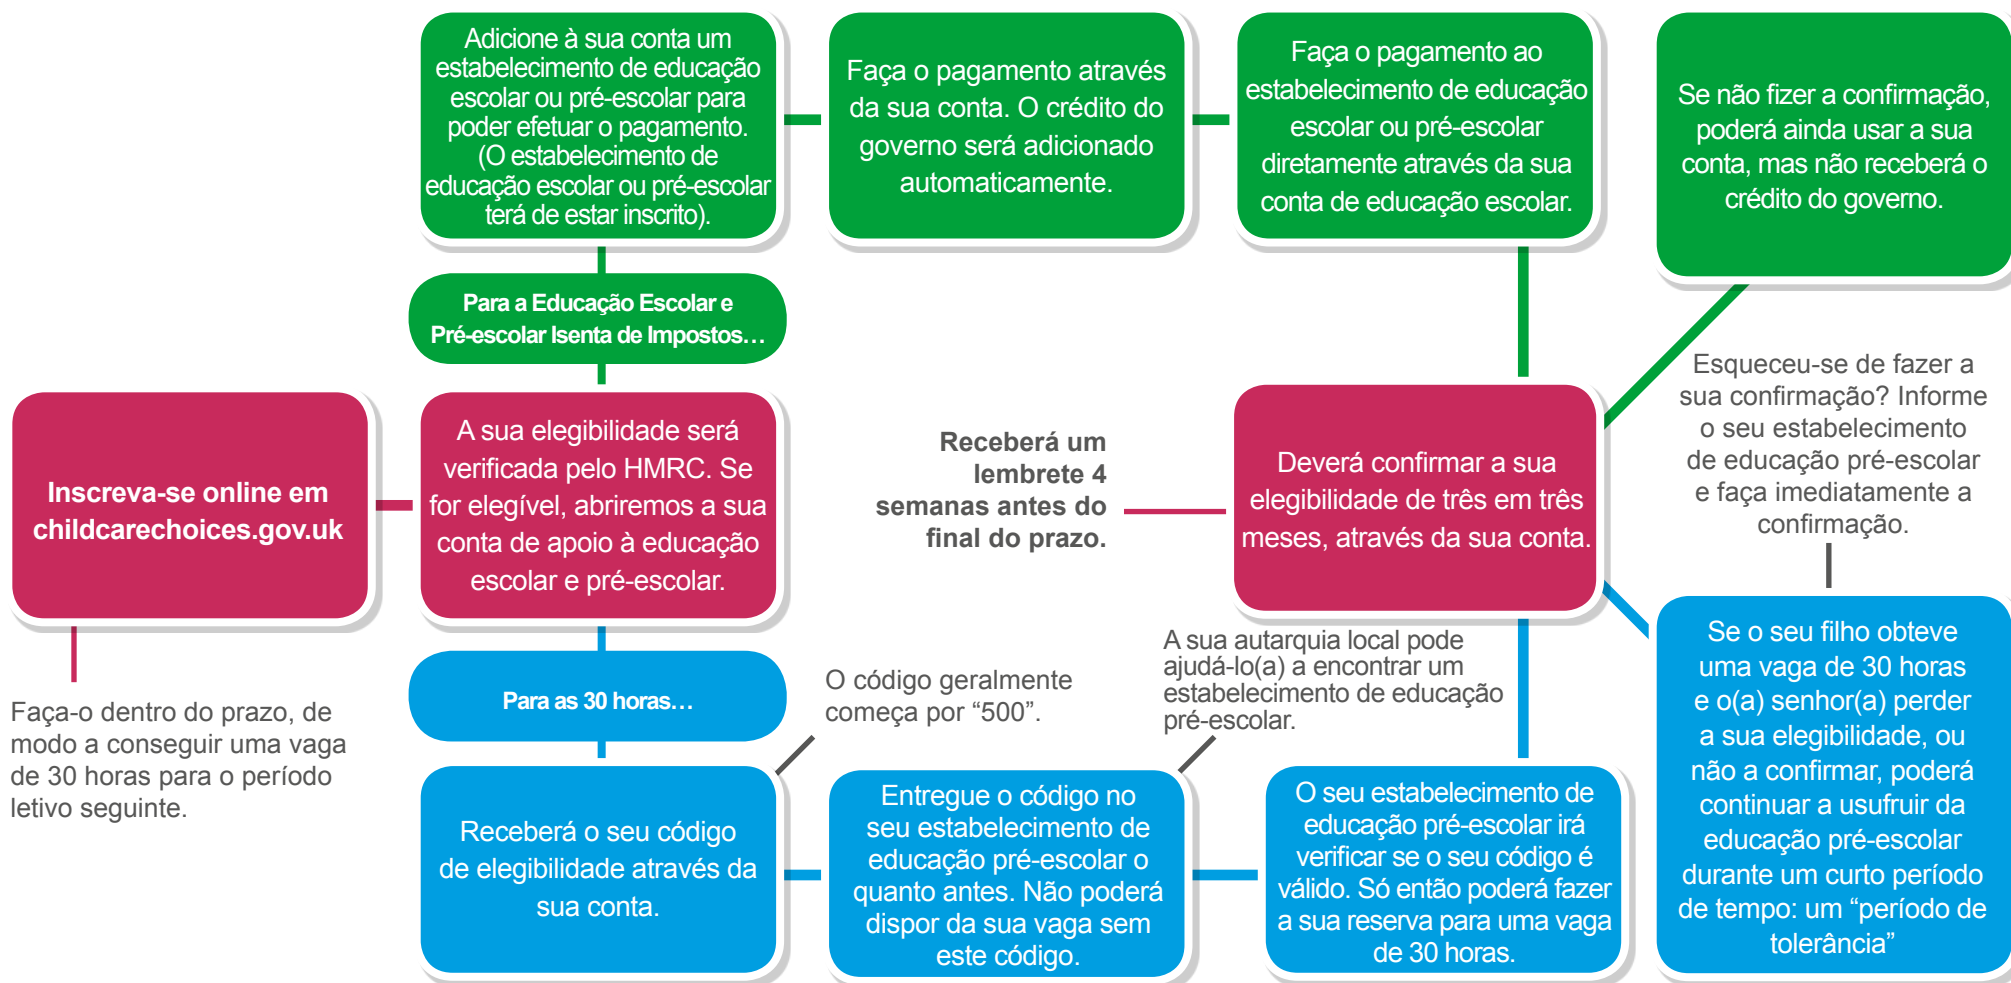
Adicione à sua conta um estabelecimento de educação escolar ou pré-escolar para poder efetuar o pagamento. (O estabelecimento de educação escolar ou pré-escolar terá de estar inscrito).

Faça o pagamento através da sua conta. O crédito do governo será adicionado automaticamente.

Faça o pagamento ao estabelecimento de educação escolar ou pré-escolar diretamente através da sua conta de educação escolar.

Se não fizer a confirmação, poderá ainda usar a sua conta, mas não receberá o crédito do governo.

Para a Educação Escolar e Pré-escolar Isenta de Impostos…

Inscreva-se online em childcarechoices.gov.uk

A sua elegibilidade será verificada pelo HMRC. Se for elegível, abriremos a sua conta de apoio à educação escolar e pré-escolar.

Receberá um lembrete 4 semanas antes do final do prazo.

Deverá confirmar a sua elegibilidade de três em três meses, através da sua conta.

Esqueceu-se de fazer a sua confirmação? Informe o seu estabelecimento de educação pré-escolar e faça imediatamente a confirmação.

Faça-o dentro do prazo, de modo a conseguir uma vaga de 30 horas para o período letivo seguinte.

Para as 30 horas…

O código geralmente começa por “500”.

A sua autarquia local pode ajudá-lo(a) a encontrar um estabelecimento de educação pré-escolar.

Se o seu filho obteve uma vaga de 30 horas e o(a) senhor(a) perder a sua elegibilidade, ou não a confirmar, poderá continuar a usufruir da educação pré-escolar durante um curto período de tempo: um “período de tolerância”

Receberá o seu código de elegibilidade através da sua conta.

Entregue o código no seu estabelecimento de educação pré-escolar o quanto antes. Não poderá dispor da sua vaga sem este código.

O seu estabelecimento de educação pré-escolar irá verificar se o seu código é válido. Só então poderá fazer a sua reserva para uma vaga de 30 horas.